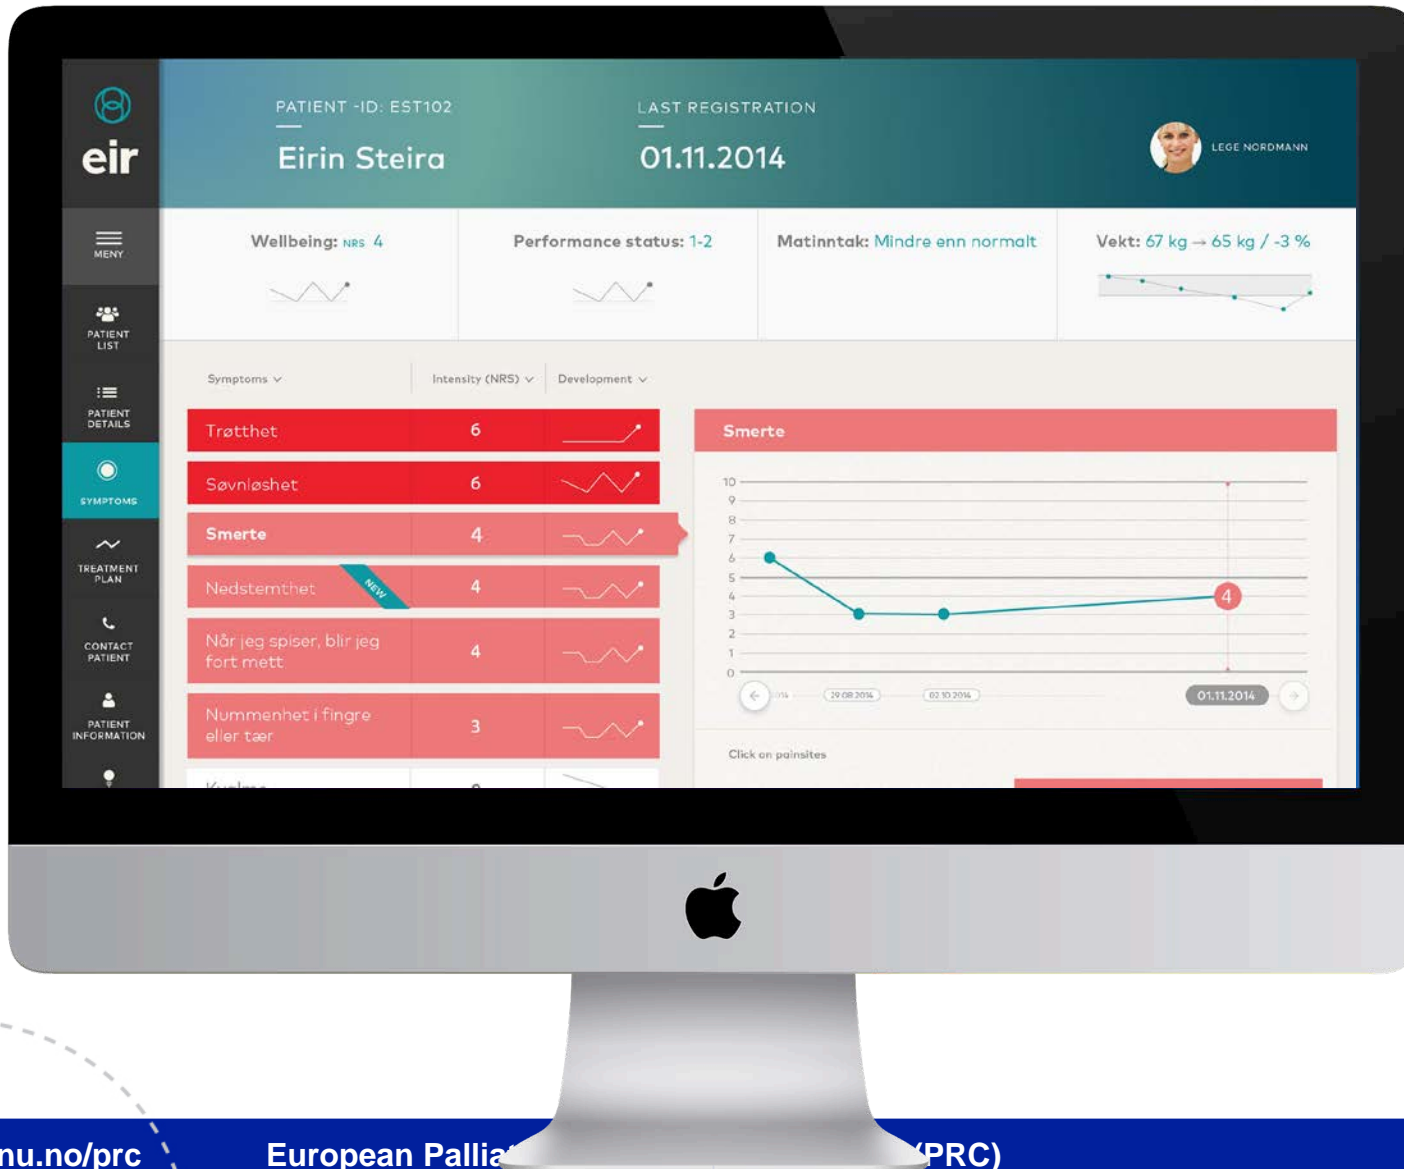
eir

MENY

PATIENT LIST

PATIENT DETAILS

SYMPTOMS

TREATMENT PLAN

CONTACT PATIENT

PATIENT INFORMATION

PATIENT -ID: EST102

Eirin Steira

LAST REGISTRATION

01.11.2014

LEGE NORDMANN

Wellbeing: NRS 4

Performance status: 1-2

Matinntak: Mindre enn normalt

Vekt: 67 kg → 65 kg / -3 %

Symptoms

Intensity (NRS)

Development

| Trøtthet | 6 |
|---|---|
| Søvnløshet | 6 |
| Smerte | 4 |
| Nedstemthet NEW | 4 |
| Når jeg spiser, blir jeg fort mett | 4 |
| Nummenhet i fingre eller tær | 3 |
| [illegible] | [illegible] |

Smerte

10 9 8 7 6 5 4 3 2 1 0

4

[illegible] 29.08.2014 02.10.2014 01.11.2014

Click on painsites

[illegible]nu.no/prc European Pallia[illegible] (PRC)